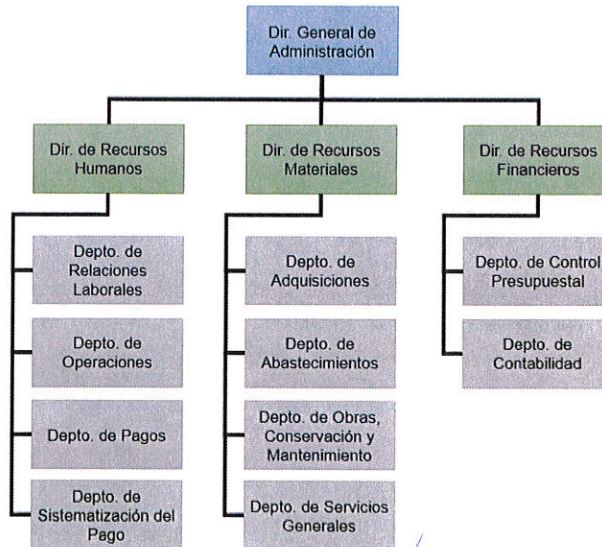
Dir. General de Administración

Dir. de Recursos Humanos

Depto. de Relaciones Laborales

Depto. de Operaciones

Depto. de Pagos

Depto. de Sistematización del Pago

Dir. de Recursos Materiales

Depto. de Adquisiciones

Depto. de Abastecimientos

Depto. de Obras, Conservación y Mantenimiento

Depto. de Servicios Generales

Dir. de Recursos Financieros

Depto. de Control Presupuestal

Depto. de Contabilidad